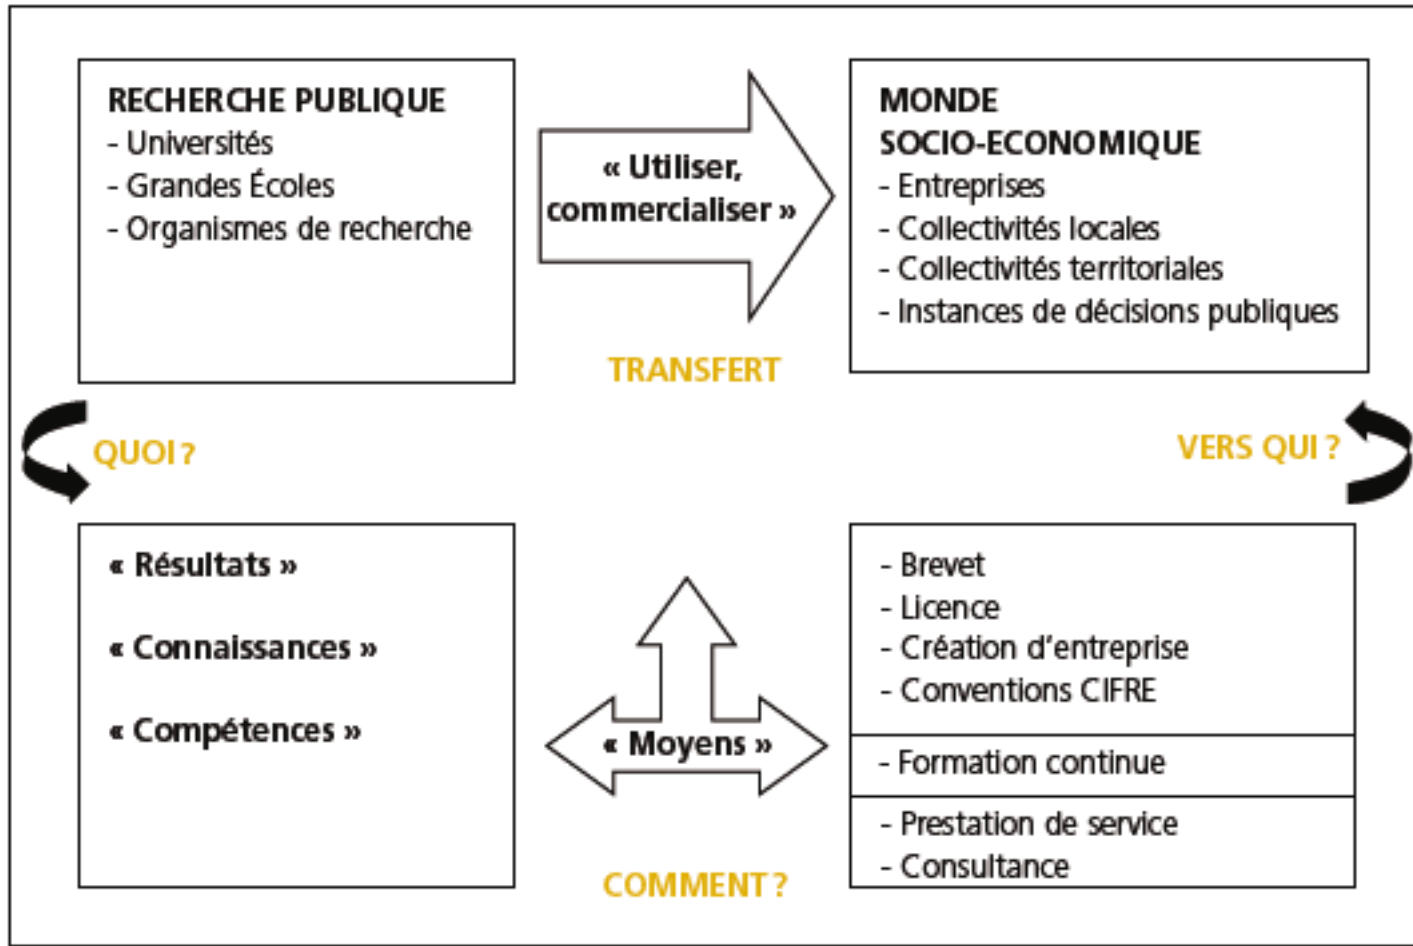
RECHERCHE PUBLIQUE
- Universités
- Grandes Écoles
- Organismes de recherche

« Utiliser, commercialiser »

TRANSFERT

MONDE SOCIO-ECONOMIQUE
- Entreprises
- Collectivités locales
- Collectivités territoriales
- Instances de décisions publiques

QUOI ?

VERS QUI ?

« Résultats »

« Connaissances »

« Compétences »

« Moyens »

COMMENT ?

- Brevet
- Licence
- Création d'entreprise
- Conventions CIFRE

- Formation continue

- Prestation de service
- Consultance